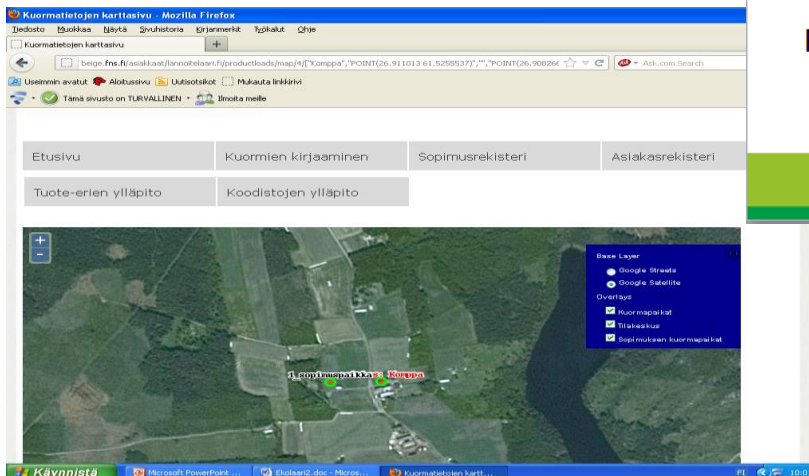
Kuormatietojen karttasivu - Mozilla Firefox

Tiedosto Muokkaa Näytä Sivuhistoria Kirjanmerkit Työkalut Ohje

Kuormatietojen karttasivu +

beige.fns.fi/asiakkaat/lannoitelaari.fi/productloads/map/4/["Komppa","POINT(26.911013 61.5255537)","","POINT(26.90826

Ask.com Search

Useimmin avatut Aloitussivu Uutisotsikot Mukauta linkkirivi

Tämä sivusto on TURVALLINEN Ilmoita meille

Etusivu

Kuormien kirjaaminen

Sopimusrekisteri

Asiakasrekisteri

Tuote-erien ylläpito

Koodistojen ylläpito

+
-

Base Layer
Google Streets
Google Satellite
Overlays
Kuormapaikat
Tilakeskus
Sopimuksen kuormapaikat

1_sopimuspaikka: Komppa

Käynnistä

Microsoft PowerPoint ...

Ekolaari2.doc - Micros...

Kuormatietojen kartt...

FI 10:0